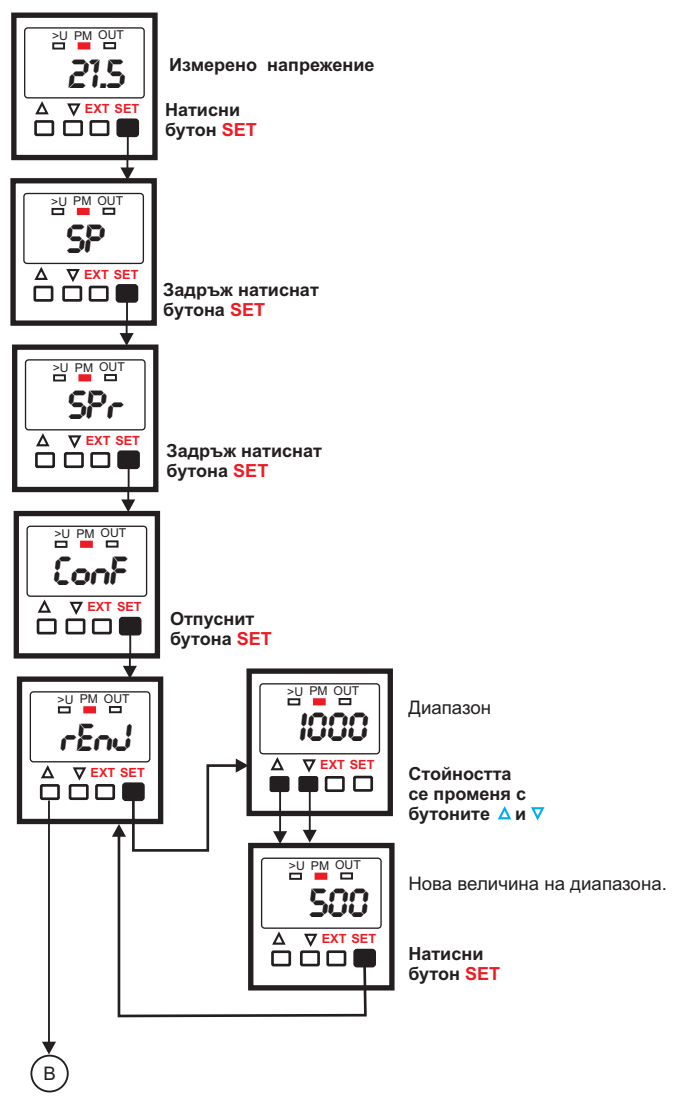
>U PM OUT
21.5
Δ ∇ EXT SET
Измерено напрежение
Натисни бутон SET

>U PM OUT
SP
Δ ∇ EXT SET
Задръж натиснат бутона SET

>U PM OUT
SPr
Δ ∇ EXT SET
Задръж натиснат бутона SET

>U PM OUT
ConF
Δ ∇ EXT SET
Отпуснит бутона SET

>U PM OUT
rEnJ
Δ ∇ EXT SET

>U PM OUT
1000
Δ ∇ EXT SET
Диапазон
Стойността се променя с бутоните Δ и ∇

>U PM OUT
500
Δ ∇ EXT SET
Нова величина на диапазона.
Натисни бутон SET

B